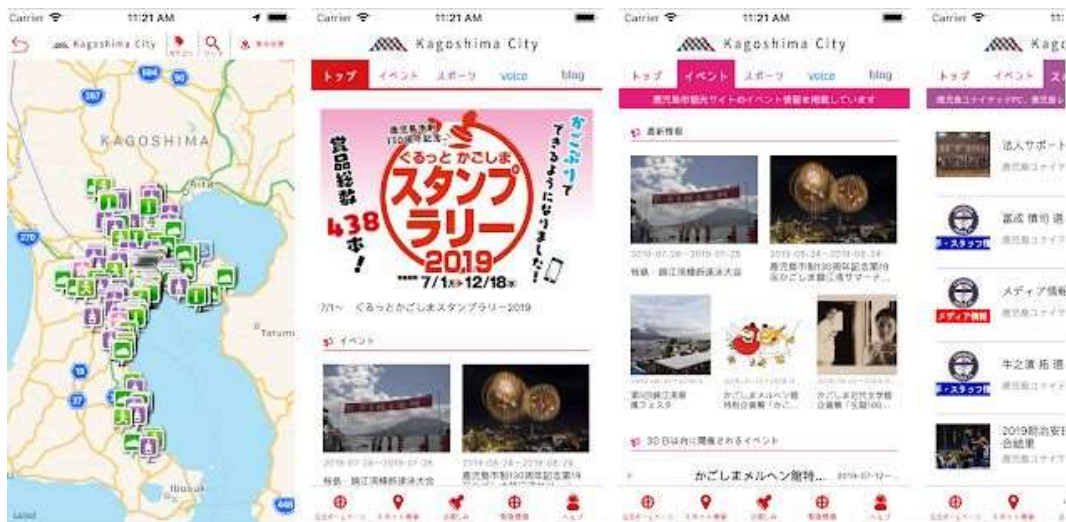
Carrier 11:21 AM
Kagoshima City
KAGOSHIMA
Ibusuki

Carrier 11:21 AM
Kagoshima City
トップ イベント スポーツ voice blog
くるっと かごしま スタンプラリー 2019
賞品総数 438本!
かごぶりでできるようになりました!
7/1 〜 12/18
7/1〜 くるっとかごしまスタンプラリー2019
イベント
2019-07-26〜2019-07-28
2019-08-24〜2019-08-24
袴腰・錦江湾横断遠泳大会
鹿児島市制130周年記念事業

Carrier 11:21 AM
Kagoshima City
トップ イベント スポーツ voice blog
鹿児島市観光サイトのイベント情報を掲載しています
最新情報
袴腰・錦江湾横断遠泳大会
鹿児島市制130周年記念事業 かごしま錦江湾サマーナ...
かごしまメルヘン館特別企画展
30日以内に開催されるイベント
かごしまメルヘン館特...

Carrier
Kago
トップ イベント
鹿児島ユナイテッドFC、鹿児島
法人サポート
鹿児島ユナイテ
富成 慎司 選
鹿児島ユナイテ
メディア情報
鹿児島ユナイテ
牛之濱 拓 選
鹿児島ユナイテ
2019前治安日
合結果
鹿児島ユナイテ